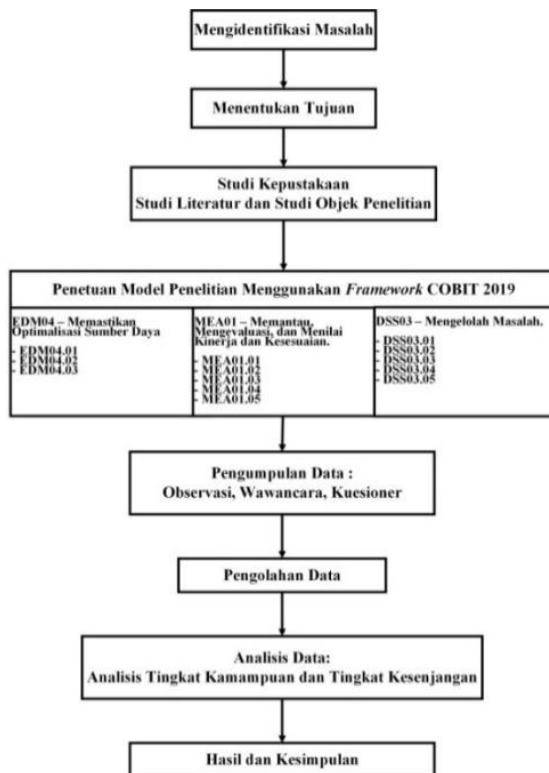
Mengidentifikasi Masalah

Menentukan Tujuan

Studi Kepustakaan
Studi Literatur dan Studi Objek Penelitian

Penetuan Model Penelitian Menggunakan *Framework* COBIT 2019

EDM04 – Memastikan Optimalisasi Sumber Daya

- EDM04.01
- EDM04.02
- EDM04.03

MEA01 – Memantau, Mengevaluasi, dan Menilai Kinerja dan Kesesuaian.

- MEA01.01
- MEA01.02
- MEA01.03
- MEA01.04
- MEA01.05

DSS03 – Mengelolah Masalah.

- DSS03.01
- DSS03.02
- DSS03.03
- DSS03.04
- DSS03.05

Pengumpulan Data :
Observasi, Wawancara, Kuesioner

Pengolahan Data

Analisis Data:
Analisis Tingkat Kamampuan dan Tingkat Kesenjangan

Hasil dan Kesimpulan